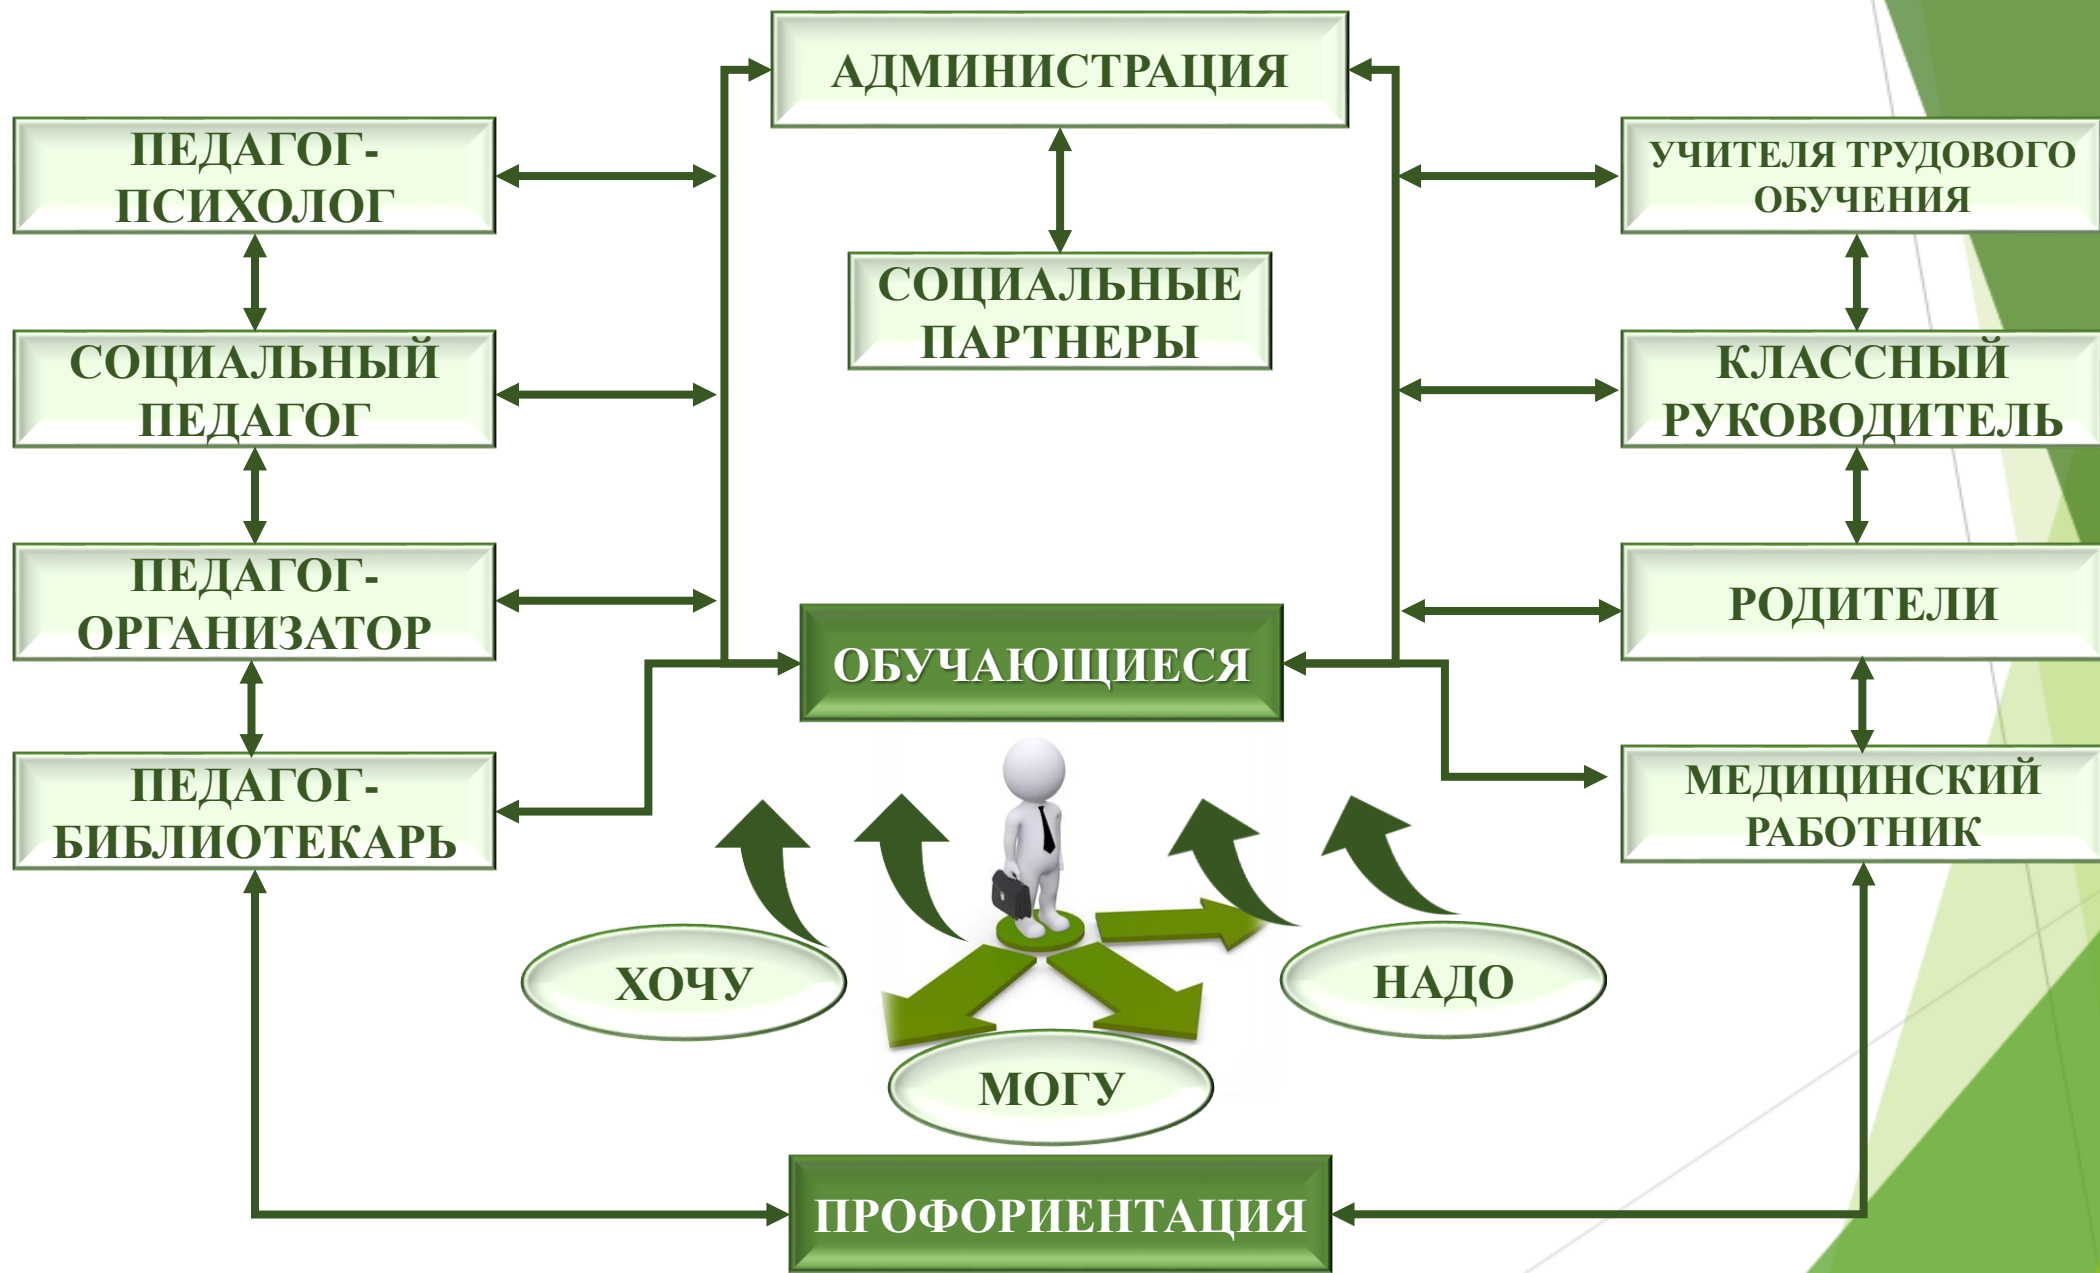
АДМИНИСТРАЦИЯ

ПЕДАГОГ-ПСИХОЛОГ

УЧИТЕЛЯ ТРУДОВОГО ОБУЧЕНИЯ

СОЦИАЛЬНЫЕ ПАРТНЕРЫ

СОЦИАЛЬНЫЙ ПЕДАГОГ

КЛАССНЫЙ РУКОВОДИТЕЛЬ

ПЕДАГОГ-ОРГАНИЗАТОР

РОДИТЕЛИ

ОБУЧАЮЩИЕСЯ

ПЕДАГОГ-БИБЛИОТЕКАРЬ

МЕДИЦИНСКИЙ РАБОТНИК

ХОЧУ

НАДО

МОГУ

ПРОФОРИЕНТАЦИЯ